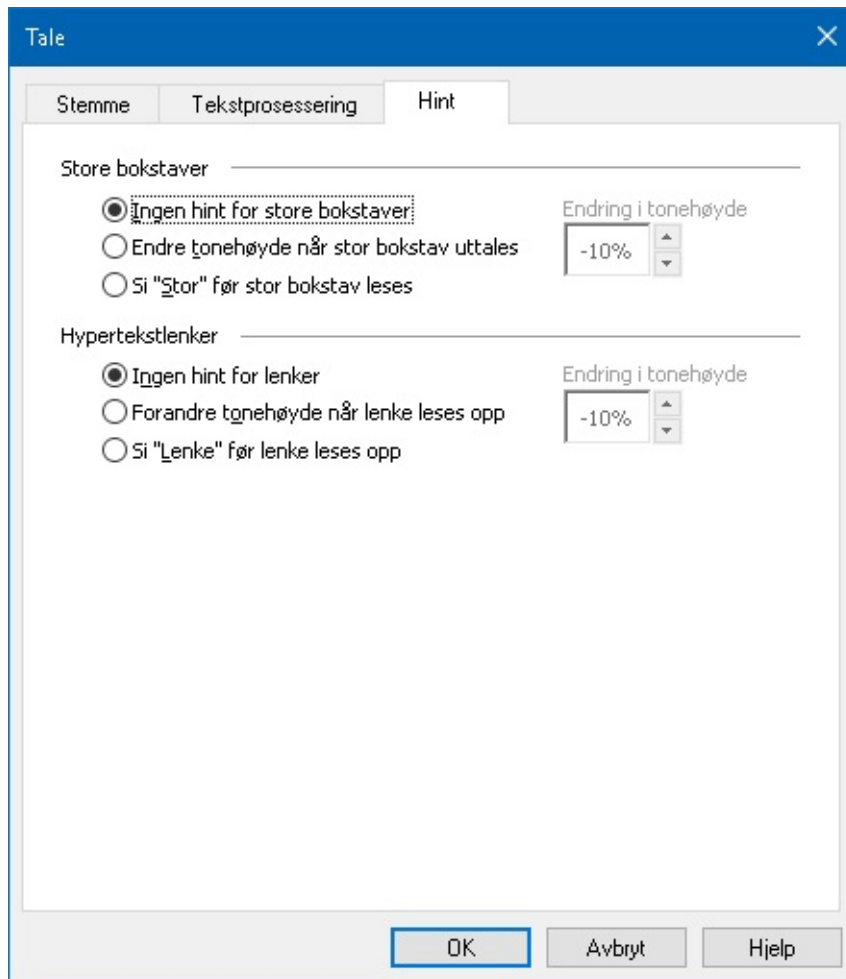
Tale

Stemme | Tekstprosessering | Hint

Store bokstaver

Ingen hint for store bokstaver
Endre tonehøyde når stor bokstav uttales
Si "Stor" før stor bokstav leses

Endring i tonehøyde
-10%

Hypertekstlenker

Ingen hint for lenker
Forandre tonehøyde når lenke leses opp
Si "Lenke" før lenke leses opp

Endring i tonehøyde
-10%

OK
Avbryt
Hjelp